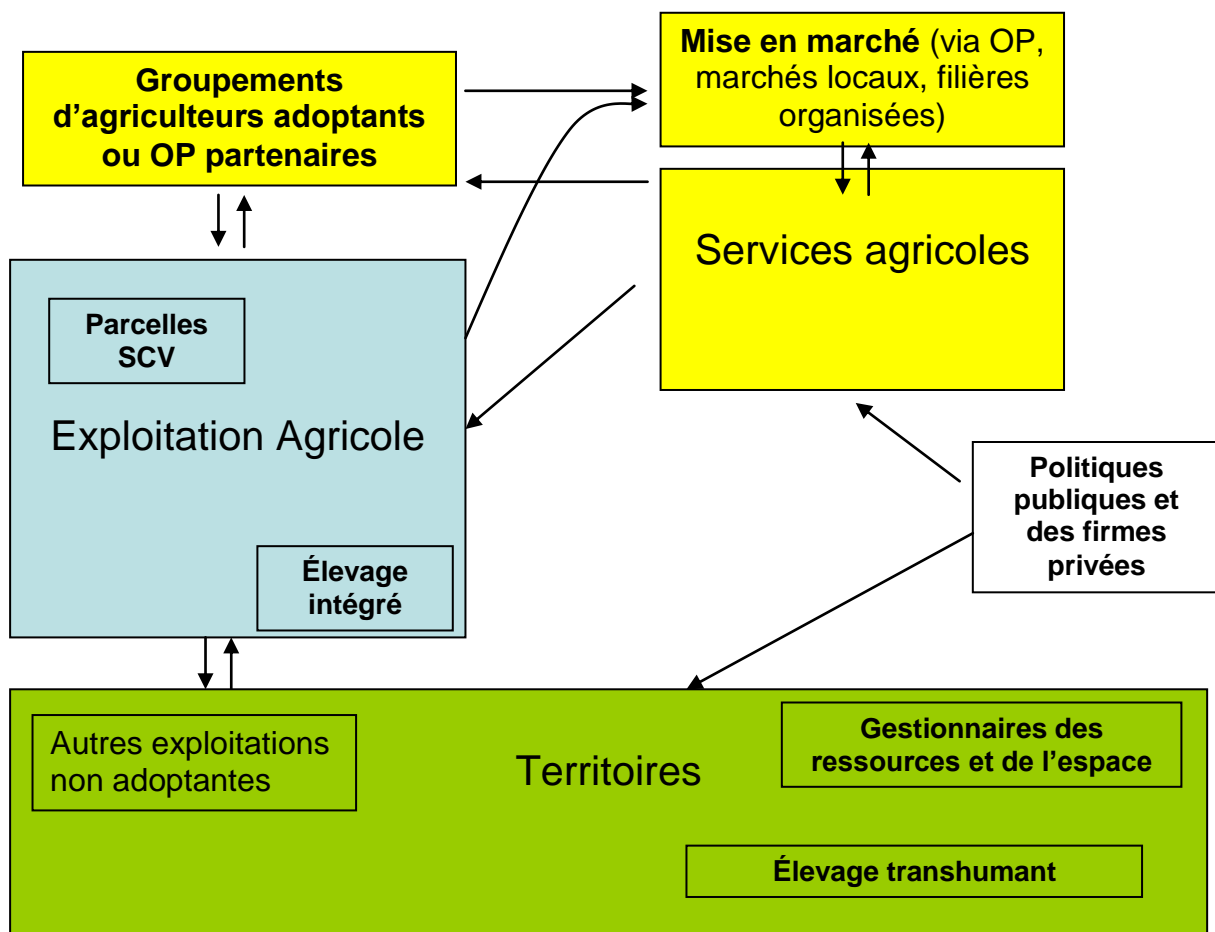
Groupements d’agriculteurs adoptants ou OP partenaires

Mise en marché (via OP, marchés locaux, filières organisées)

Services agricoles

Parcelles SCV

Exploitation Agricole

Élevage intégré

Politiques publiques et des firmes privées

Autres exploitations non adoptantes

Territoires

Gestionnaires des ressources et de l’espace

Élevage transhumant